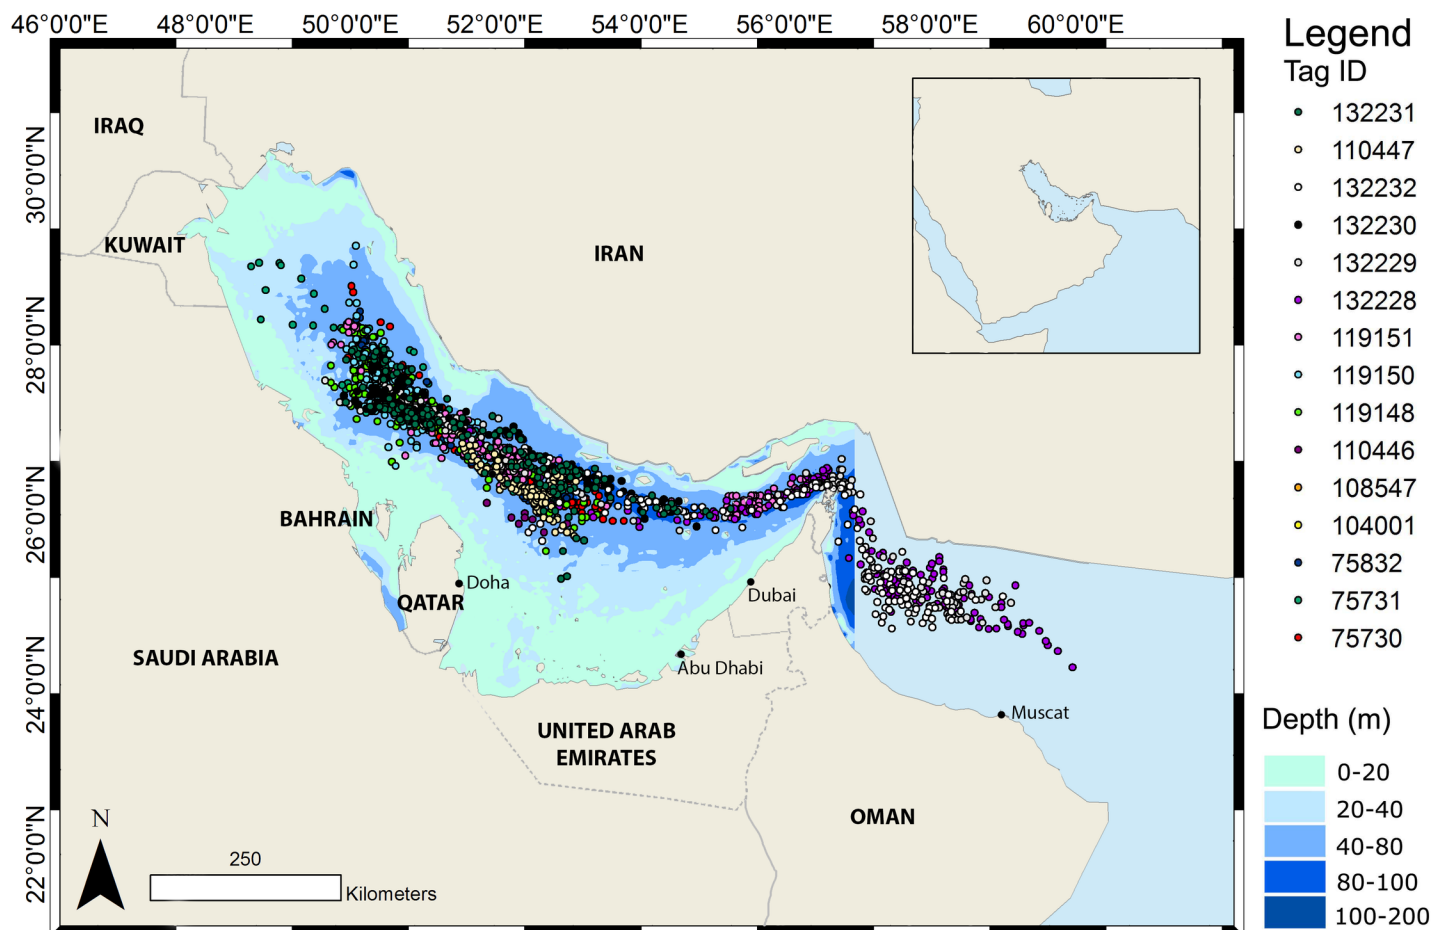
46°0'0"E 48°0'0"E 50°0'0"E 52°0'0"E 54°0'0"E 56°0'0"E 58°0'0"E 60°0'0"E

30°0'0"N
28°0'0"N
26°0'0"N
24°0'0"N
22°0'0"N

IRAQ
KUWAIT
IRAN
BAHRAIN
Doha
QATAR
Dubai
SAUDI ARABIA
Abu Dhabi
Muscat
UNITED ARAB EMIRATES
OMAN

N
250
Kilometers

Legend
Tag ID
132231
110447
132232
132230
132229
132228
119151
119150
119148
110446
108547
104001
75832
75731
75730

Depth (m)
0-20
20-40
40-80
80-100
100-200